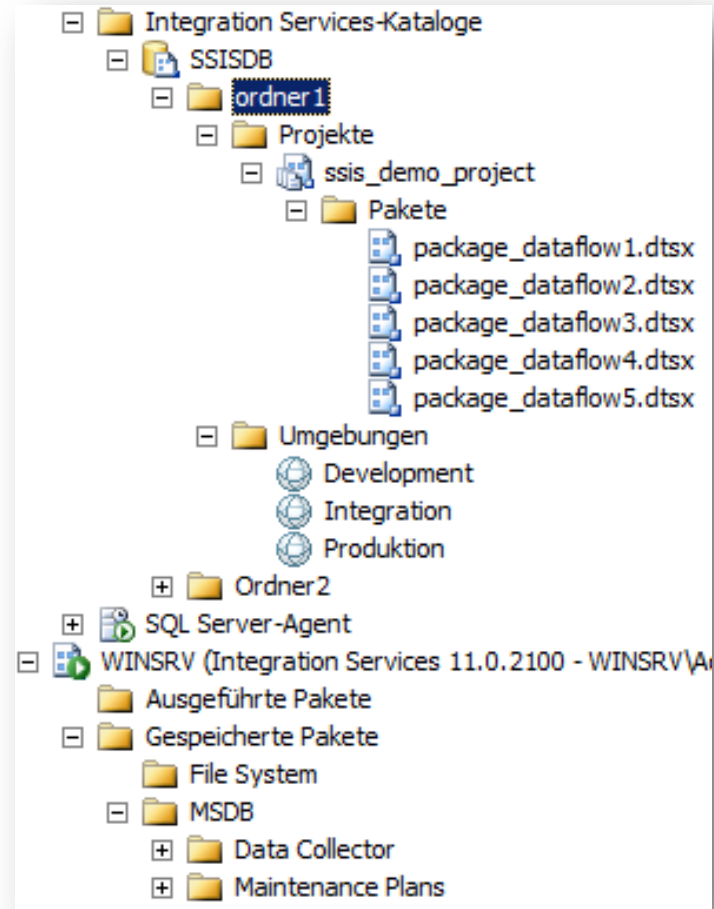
Integration Services-Kataloge
SSISDB
ordner1
Projekte
ssis_demo_project
Pakete
package_dataflow1.dtsx
package_dataflow2.dtsx
package_dataflow3.dtsx
package_dataflow4.dtsx
package_dataflow5.dtsx
Umgebungen
Development
Integration
Produktion
Ordner2
SQL Server-Agent
WINSRV (Integration Services 11.0.2100 - WINSRV\A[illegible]
Ausgeführte Pakete
Gespeicherte Pakete
File System
MSDB
Data Collector
Maintenance Plans